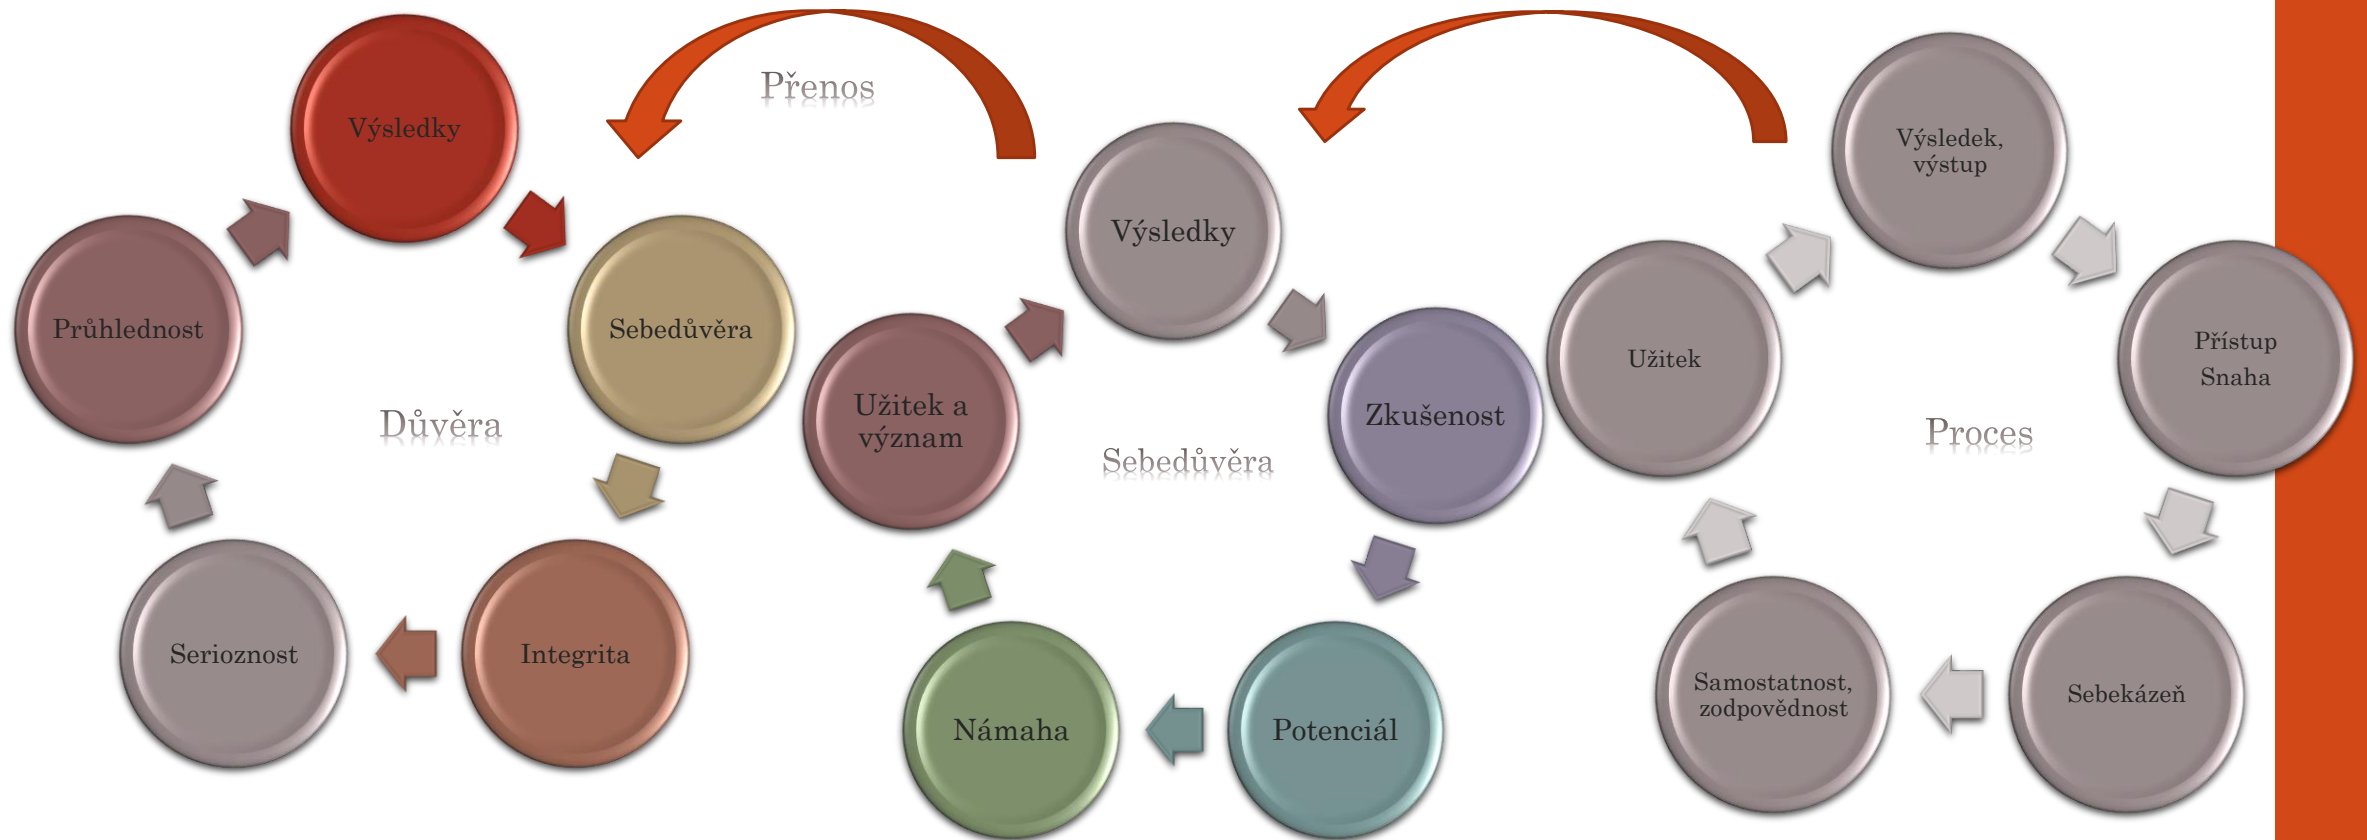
Přenos

Výsledky
Sebedůvěra
Integrita
Serioznost
Průhlednost
Důvěra

Výsledky
Zkušenost
Potenciál
Námaha
Užitek a význam
Sebedůvěra

Výsledek, výstup
Přístup
Snaha
Sebekázeň
Samostatnost, zodpovědnost
Užitek
Proces